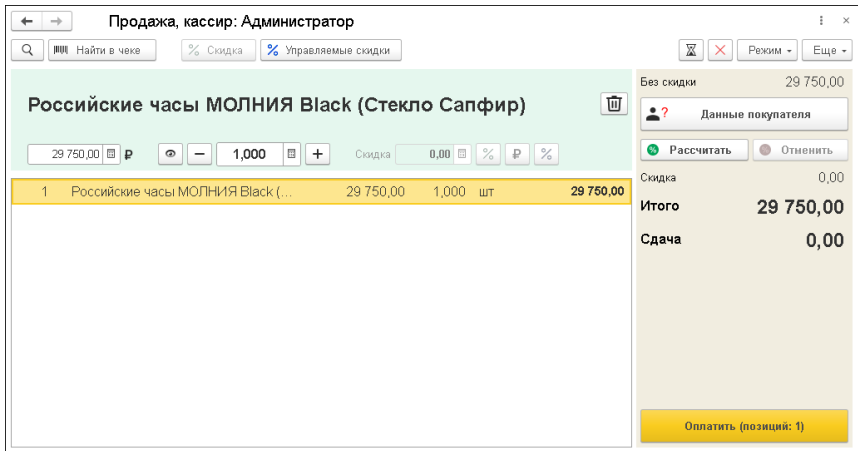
Продажа, кассир: Администратор

Найти в чеке | Скидка | Управляемые скидки | Режим | Еще

Российские часы МОЛНИЯ Black (Стекло Сапфир)

29 750,00 ₽ | 1,000 | Скидка 0,00

| 1 | Российские часы МОЛНИЯ Black (... | 29 750,00 | 1,000 | шт | 29 750,00 |
|---|---|---|---|---|---|

Без скидки 29 750,00

Данные покупателя

Рассчитать | Отменить

Скидка 0,00

Итого 29 750,00

Сдача 0,00

Оплатить (позиций: 1)